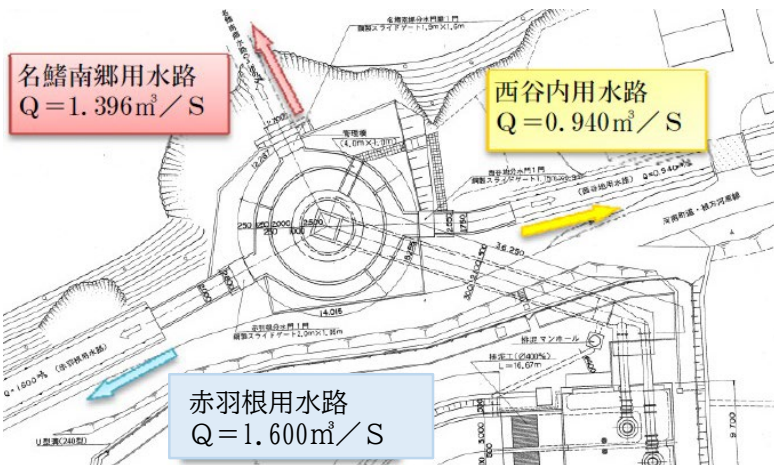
名鰭南郷用水路
Q＝1.396㎥／S

西谷内用水路
Q＝0.940㎥／S

赤羽根用水路
Q＝1.600㎥／S

名鰭用分水門扉1門
鋼製スライドゲート1.5m×1.5m

管理橋
(4.0m×1.8m)

西谷内分水門扉1門
鋼製スライドゲート

(西谷内用水路)

Q=0.940㎥/s

深瀬町道・城ガ河原線

赤羽根分水門扉1門
鋼製スライドゲート2.9m×1.8m

排泥マンホール

排泥工(Ø400%)
L=16.67m

Q=1.600㎥/s (赤羽根用水路)

U型溝(240型)

14,016

3,250

1,750

250

2,000

1,000

3,570

1,200

5,000

2,700